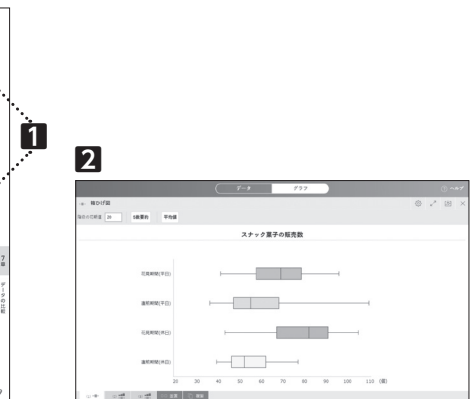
1

2

データ　グラフ

ヘルプ

箱ひげ図

目盛りの間隔 20　5数要約　平均値

スナック菓子の販売数

元旦期間(平日)

連休期間(平日)

元旦期間(休日)

連休期間(休日)

20　30　40　50　60　70　80　90　100　110　(個)

7章

データの比較

全選　削除